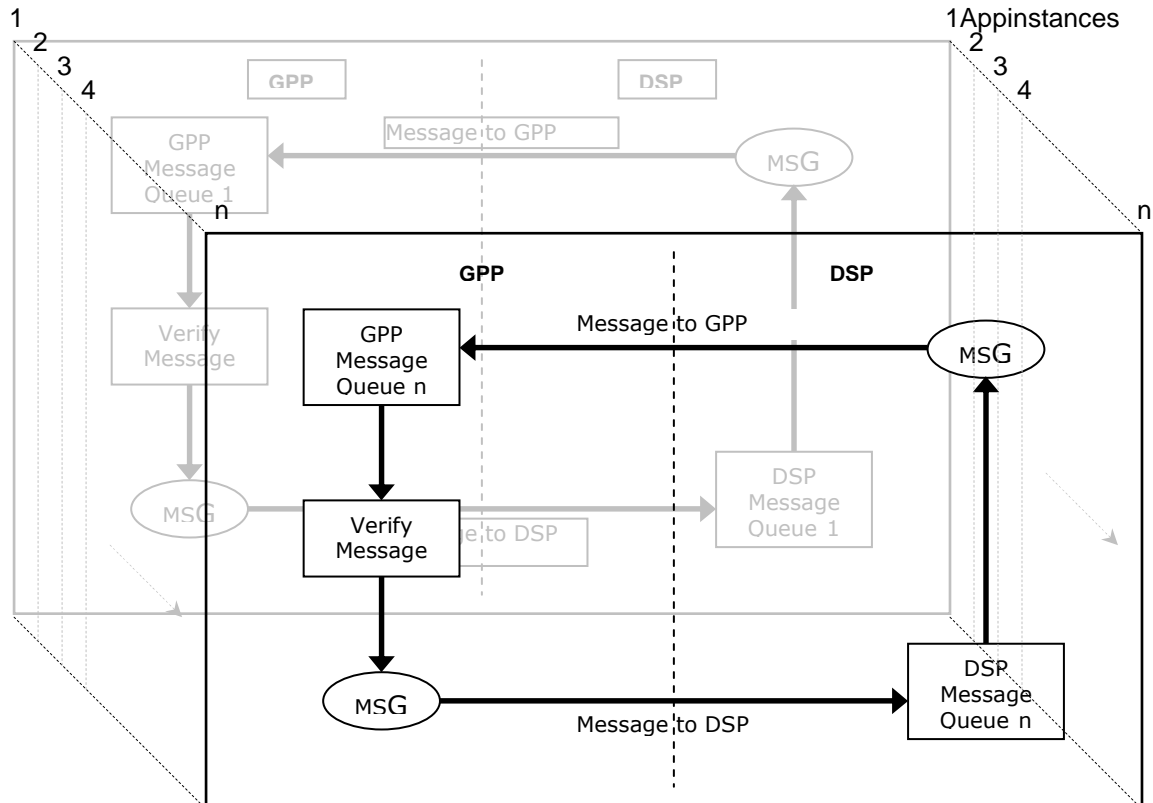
1
2
3
4

1Appinstances
2
3
4

GPP

DSP

GPP Message Queue 1

Message to GPP

MSG

n

n

Verify Message

MSG

ge to DSP

DSP Message Queue 1

GPP

DSP

Message to GPP

GPP Message Queue n

MSG

Verify Message

MSG

Message to DSP

DSP Message Queue n